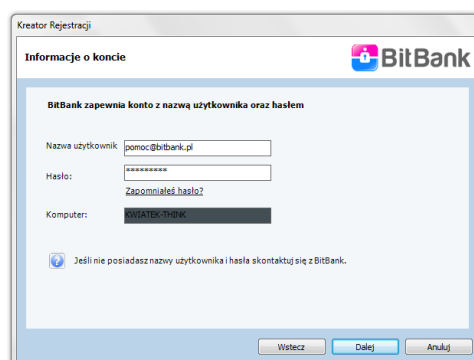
Kreator Rejestracji

Informacje o koncie

BitBank

BitBank zapewnia konto z nazwą użytkownika oraz hasłem

Nazwa użytkownik pomoc@bitbank.pl

Hasło: *********

Zapomniałeś hasło?

Komputer: KWIATEK-THINK

Jeśli nie posiadasz nazwy użytkownika i hasła skontaktuj się z BitBank.

Wstecz Dalej Anuluj